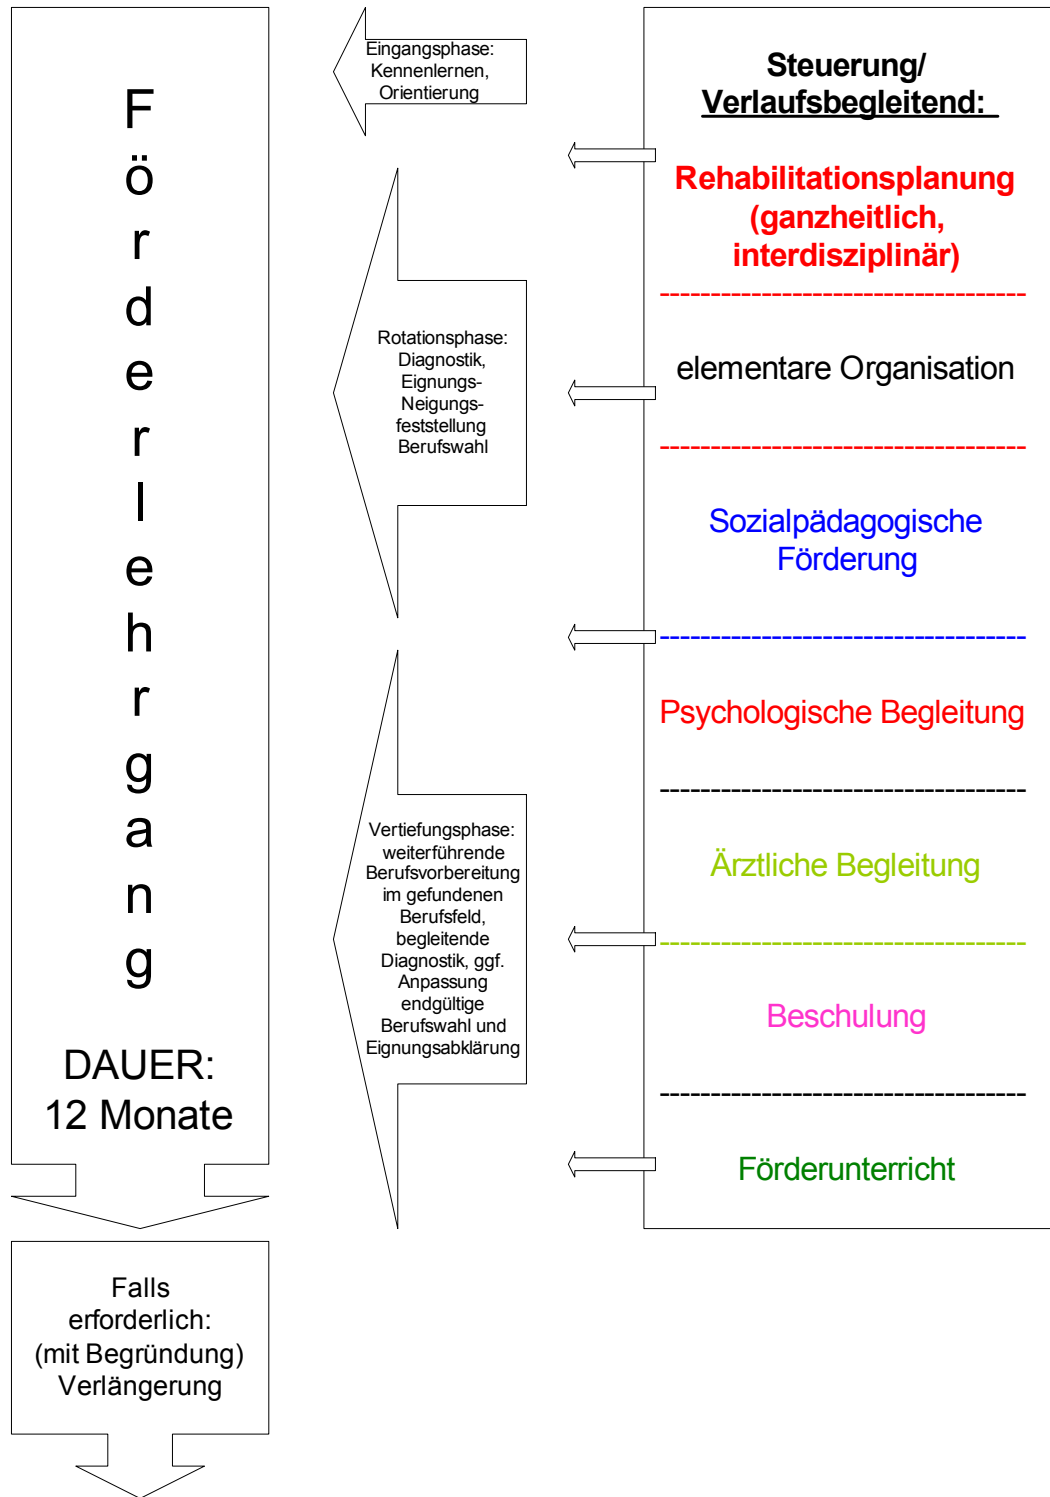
F
ö
r
d
e
r
l
e
h
r
g
a
n
g

DAUER:
12 Monate

Falls erforderlich: (mit Begründung) Verlängerung

Eingangsphase: Kennenlernen, Orientierung

Rotationsphase: Diagnostik, Eignungs- Neigungsfeststellung Berufswahl

Vertiefungsphase: weiterführende Berufsvorbereitung im gefundenen Berufsfeld, begleitende Diagnostik, ggf. Anpassung endgültige Berufswahl und Eignungsabklärung

Steuerung/
Verlaufsbegleitend:

Rehabilitationsplanung (ganzheitlich, interdisziplinär)

elementare Organisation

Sozialpädagogische Förderung

Psychologische Begleitung

Ärztliche Begleitung

Beschulung

Förderunterricht